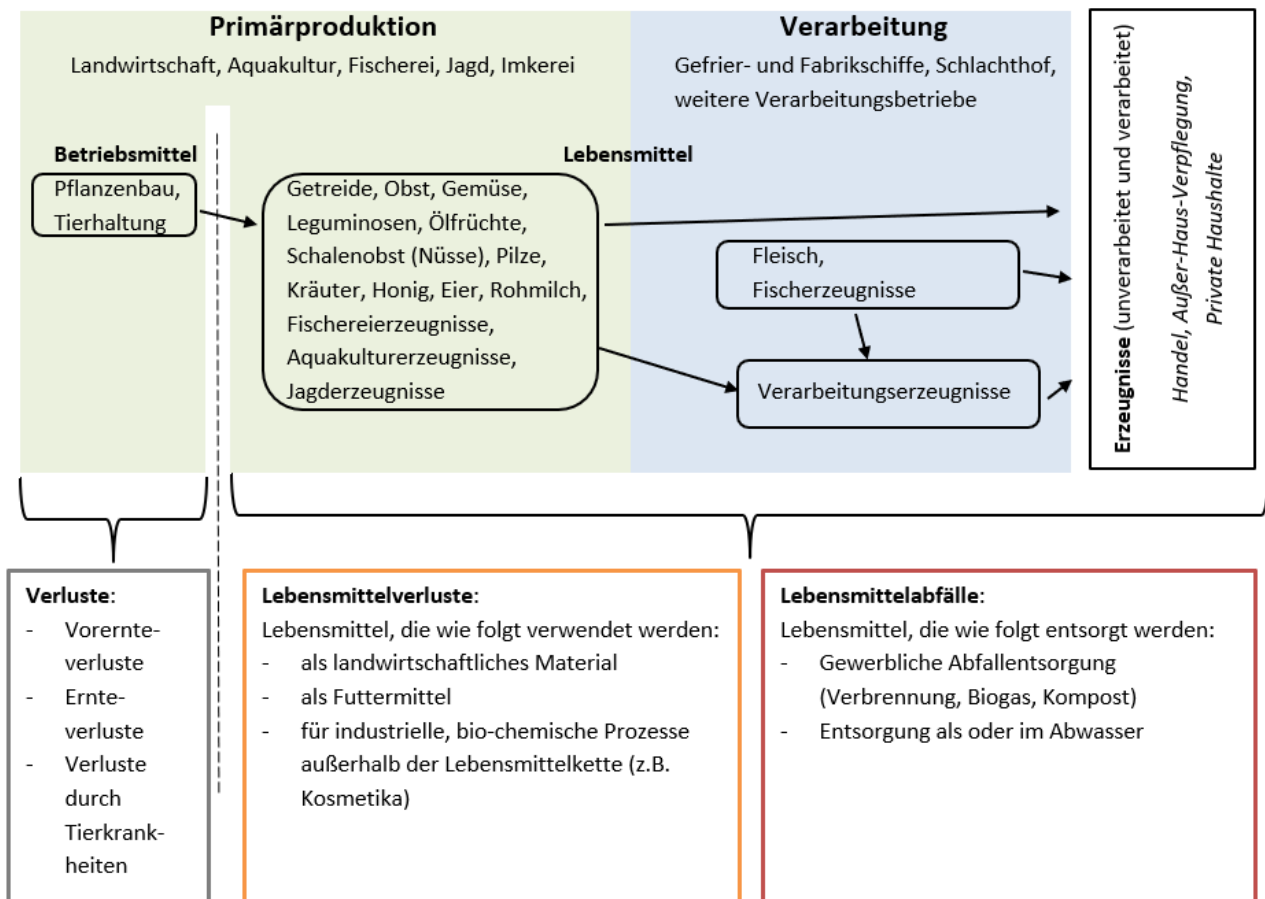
Primärproduktion

Landwirtschaft, Aquakultur, Fischerei, Jagd, Imkerei

Verarbeitung

Gefrier- und Fabrikschiffe, Schlachthof, weitere Verarbeitungsbetriebe

Erzeugnisse (unverarbeitet und verarbeitet)

Handel, Außer-Haus-Verpflegung, Private Haushalte

Betriebsmittel

Pflanzenbau, Tierhaltung

Lebensmittel

Getreide, Obst, Gemüse, Leguminosen, Ölfrüchte, Schalenobst (Nüsse), Pilze, Kräuter, Honig, Eier, Rohmilch, Fischereierzeugnisse, Aquakulturerzeugnisse, Jagderzeugnisse

Fleisch, Fischerzeugnisse

Verarbeitungserzeugnisse

Verluste:
- Vorernteverluste
- Ernteverluste
- Verluste durch Tierkrankheiten

Lebensmittelverluste:
Lebensmittel, die wie folgt verwendet werden:
- als landwirtschaftliches Material
- als Futtermittel
- für industrielle, bio-chemische Prozesse außerhalb der Lebensmittelkette (z.B. Kosmetika)

Lebensmittelabfälle:
Lebensmittel, die wie folgt entsorgt werden:
- Gewerbliche Abfallentsorgung (Verbrennung, Biogas, Kompost)
- Entsorgung als oder im Abwasser